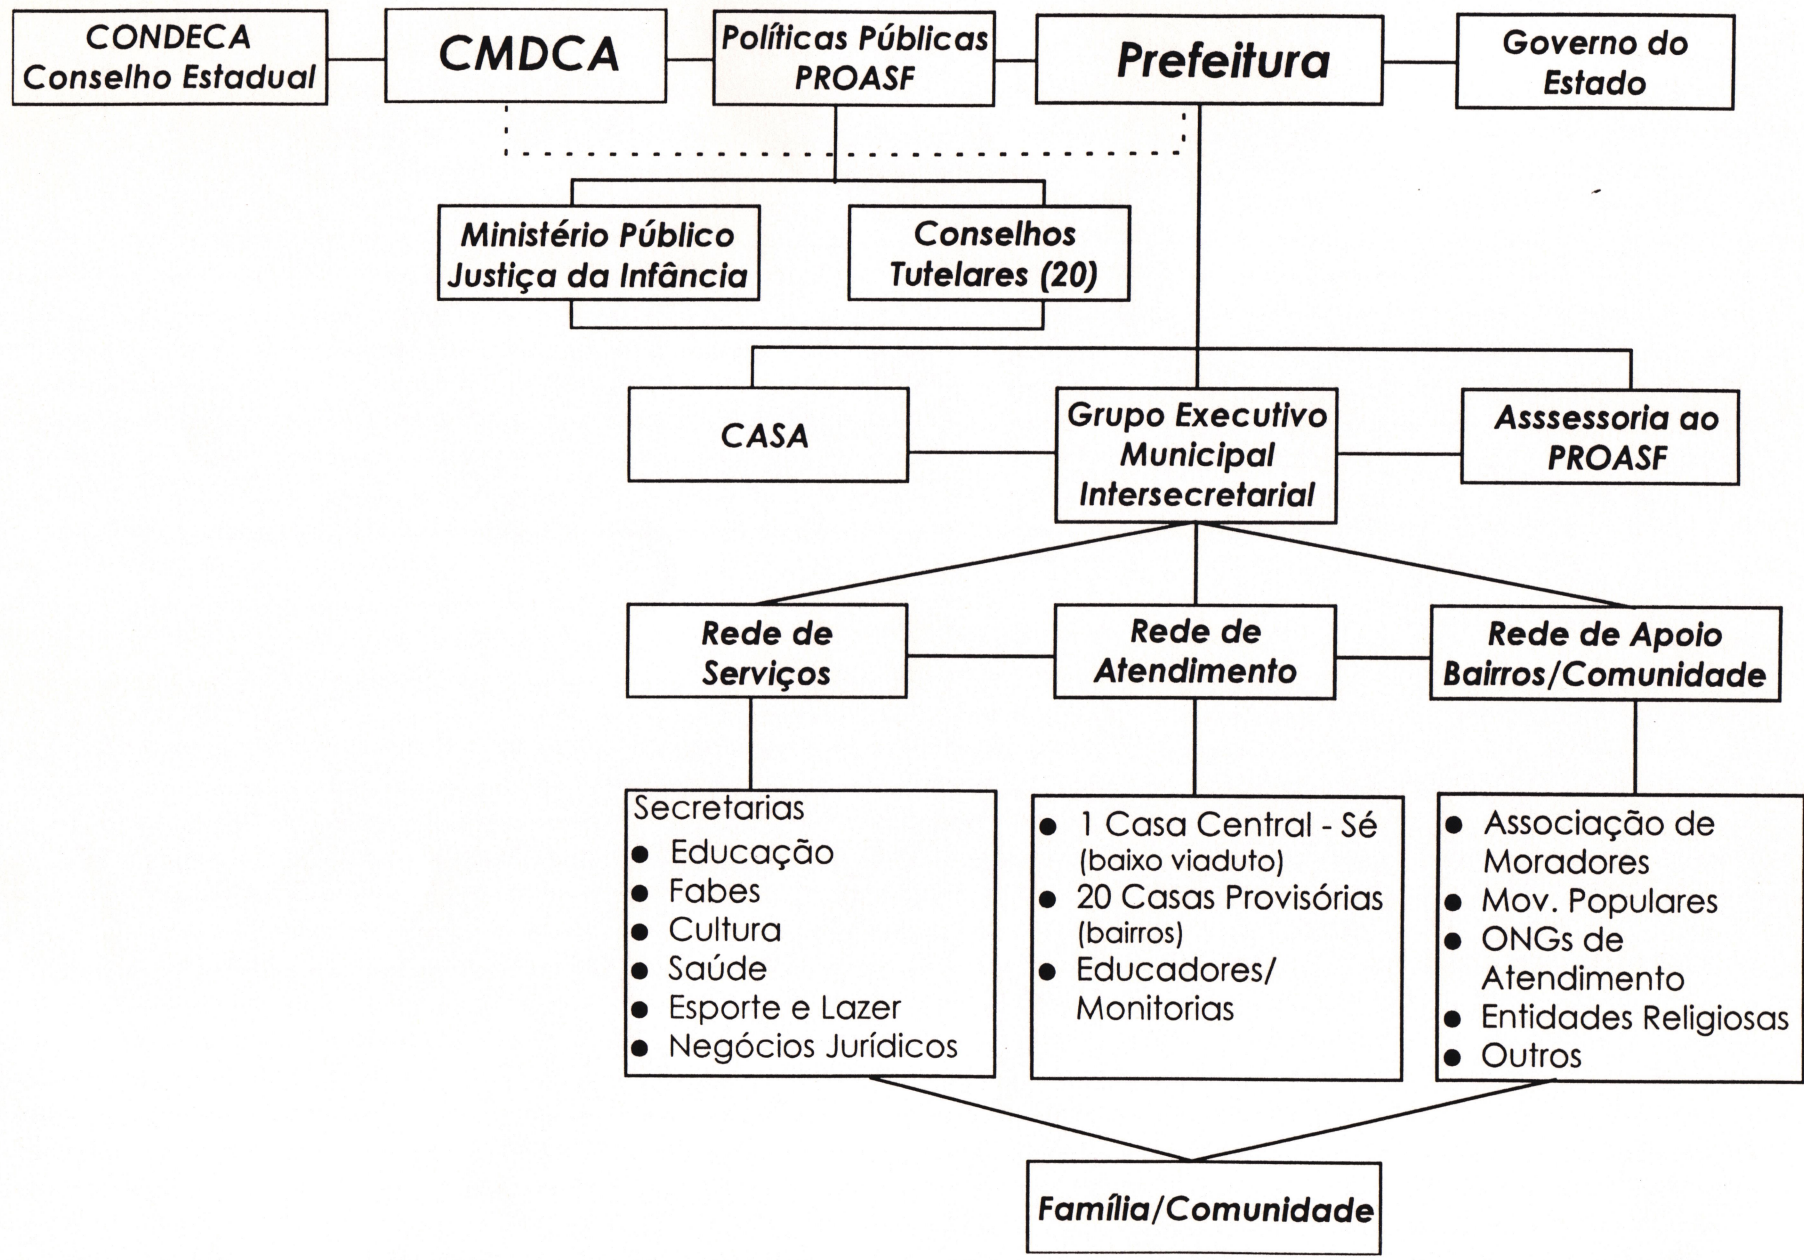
CONDECA
Conselho Estadual

CMDCA

Políticas Públicas
PROASF

Prefeitura

Governo do
Estado

Ministério Público
Justiça da Infância

Conselhos
Tutelares (20)

CASA

Grupo Executivo
Municipal
Intersecretarial

Asssessoria ao
PROASF

Rede de
Serviços

Rede de
Atendimento

Rede de Apoio
Bairros/Comunidade

Secretarias
- Educação
- Fabes
- Cultura
- Saúde
- Esporte e Lazer
- Negócios Jurídicos

- 1 Casa Central - Sé (baixo viaduto)
- 20 Casas Provisórias (bairros)
- Educadores/ Monitorias

- Associação de Moradores
- Mov. Populares
- ONGs de Atendimento
- Entidades Religiosas
- Outros

Família/Comunidade